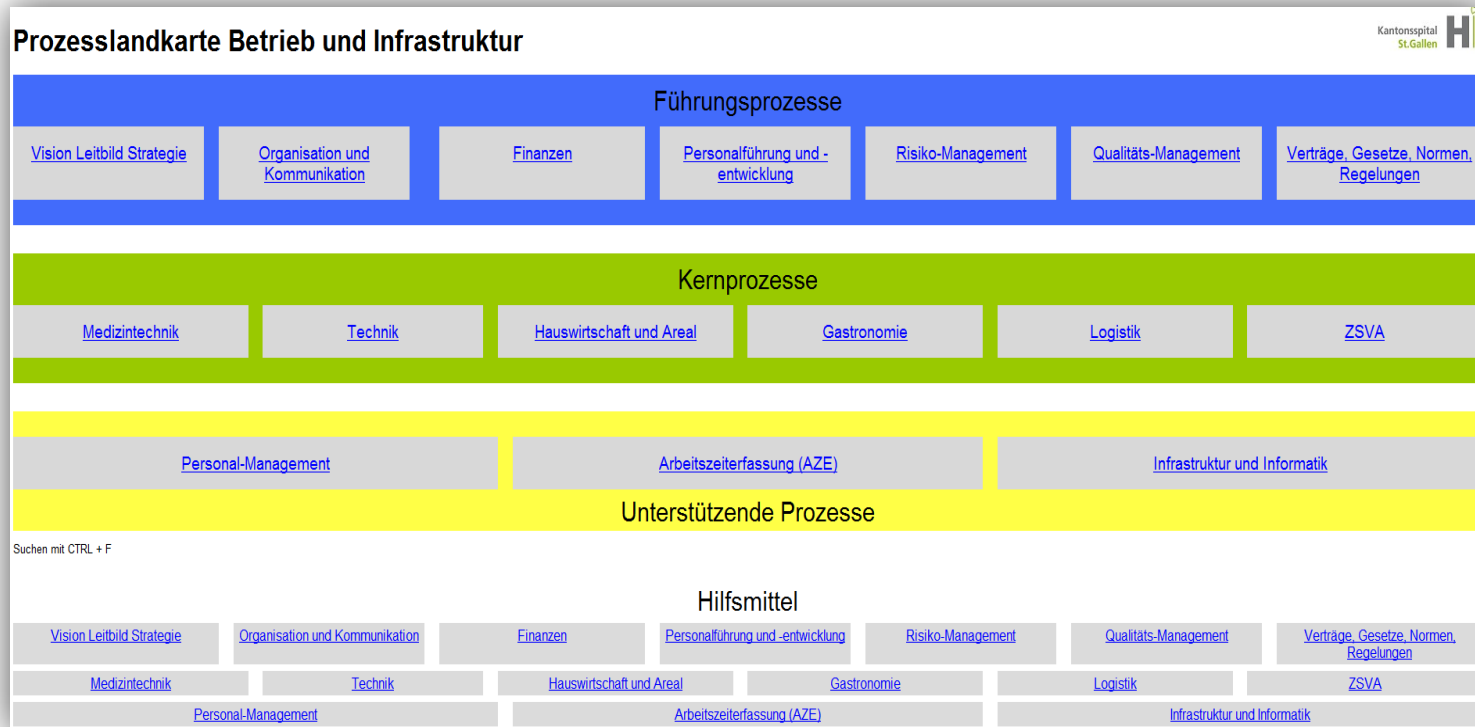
Prozesslandkarte Betrieb und Infrastruktur

Kantonsspital St.Gallen

Führungsprozesse

Vision Leitbild Strategie

Organisation und Kommunikation

Finanzen

Personalführung und -entwicklung

Risiko-Management

Qualitäts-Management

Verträge, Gesetze, Normen, Regelungen

Kernprozesse

Medizintechnik

Technik

Hauswirtschaft und Areal

Gastronomie

Logistik

ZSVA

Personal-Management

Arbeitszeiterfassung (AZE)

Infrastruktur und Informatik

Unterstützende Prozesse

Suchen mit CTRL + F

Hilfsmittel

Vision Leitbild Strategie

Organisation und Kommunikation

Finanzen

Personalführung und -entwicklung

Risiko-Management

Qualitäts-Management

Verträge, Gesetze, Normen, Regelungen

Medizintechnik

Technik

Hauswirtschaft und Areal

Gastronomie

Logistik

ZSVA

Personal-Management

Arbeitszeiterfassung (AZE)

Infrastruktur und Informatik